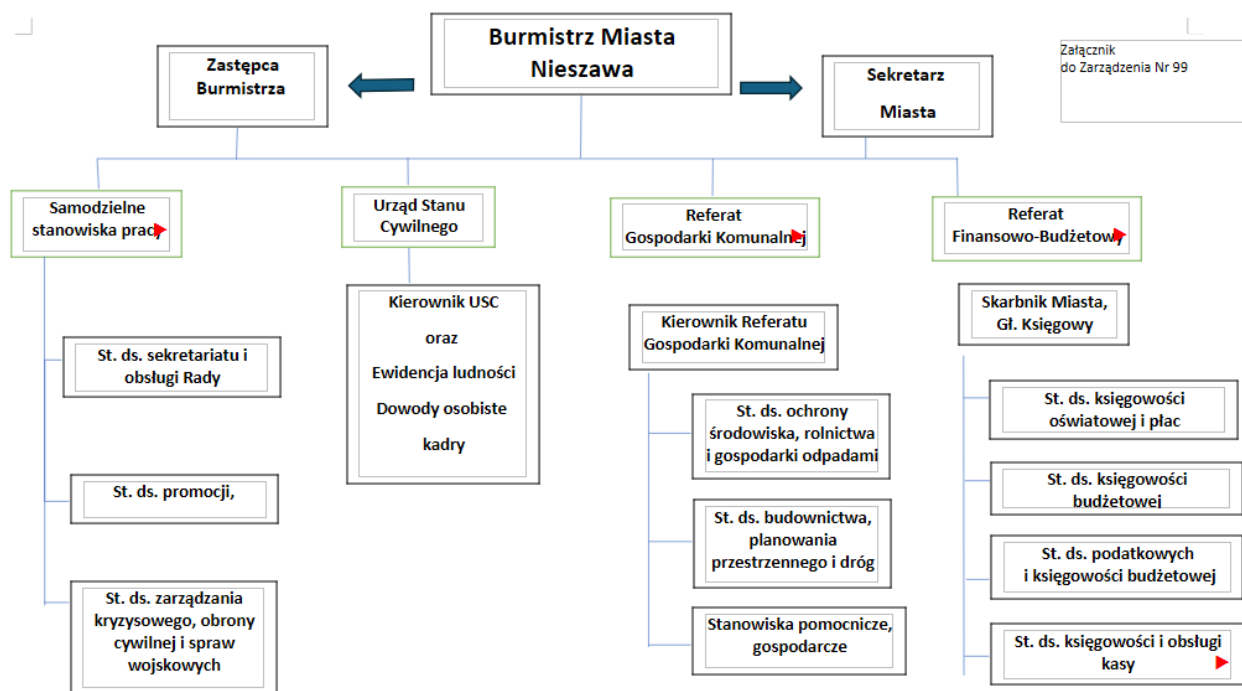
Burmistrz Miasta Nieszawa

Załącznik
do Zarządzenia Nr 99

Zastępca Burmistrza

Sekretarz Miasta

Samodzielne stanowiska pracy

Urząd Stanu Cywilnego

Referat Gospodarki Komunalnej

Referat Finansowo-Budżetowy

Kierownik USC
oraz
Ewidencja ludności
Dowody osobiste
kadry

Kierownik Referatu Gospodarki Komunalnej

Skarbnik Miasta, Gł. Księgowy

St. ds. sekretariatu i obsługi Rady

St. ds. promocji,

St. ds. zarządzania kryzysowego, obrony cywilnej i spraw wojskowych

St. ds. ochrony środowiska, rolnictwa i gospodarki odpadami

St. ds. budownictwa, planowania przestrzennego i dróg

Stanowiska pomocnicze, gospodarcze

St. ds. księgowości oświatowej i płac

St. ds. księgowości budżetowej

St. ds. podatkowych i księgowości budżetowej

St. ds. księgowości i obsługi kasy